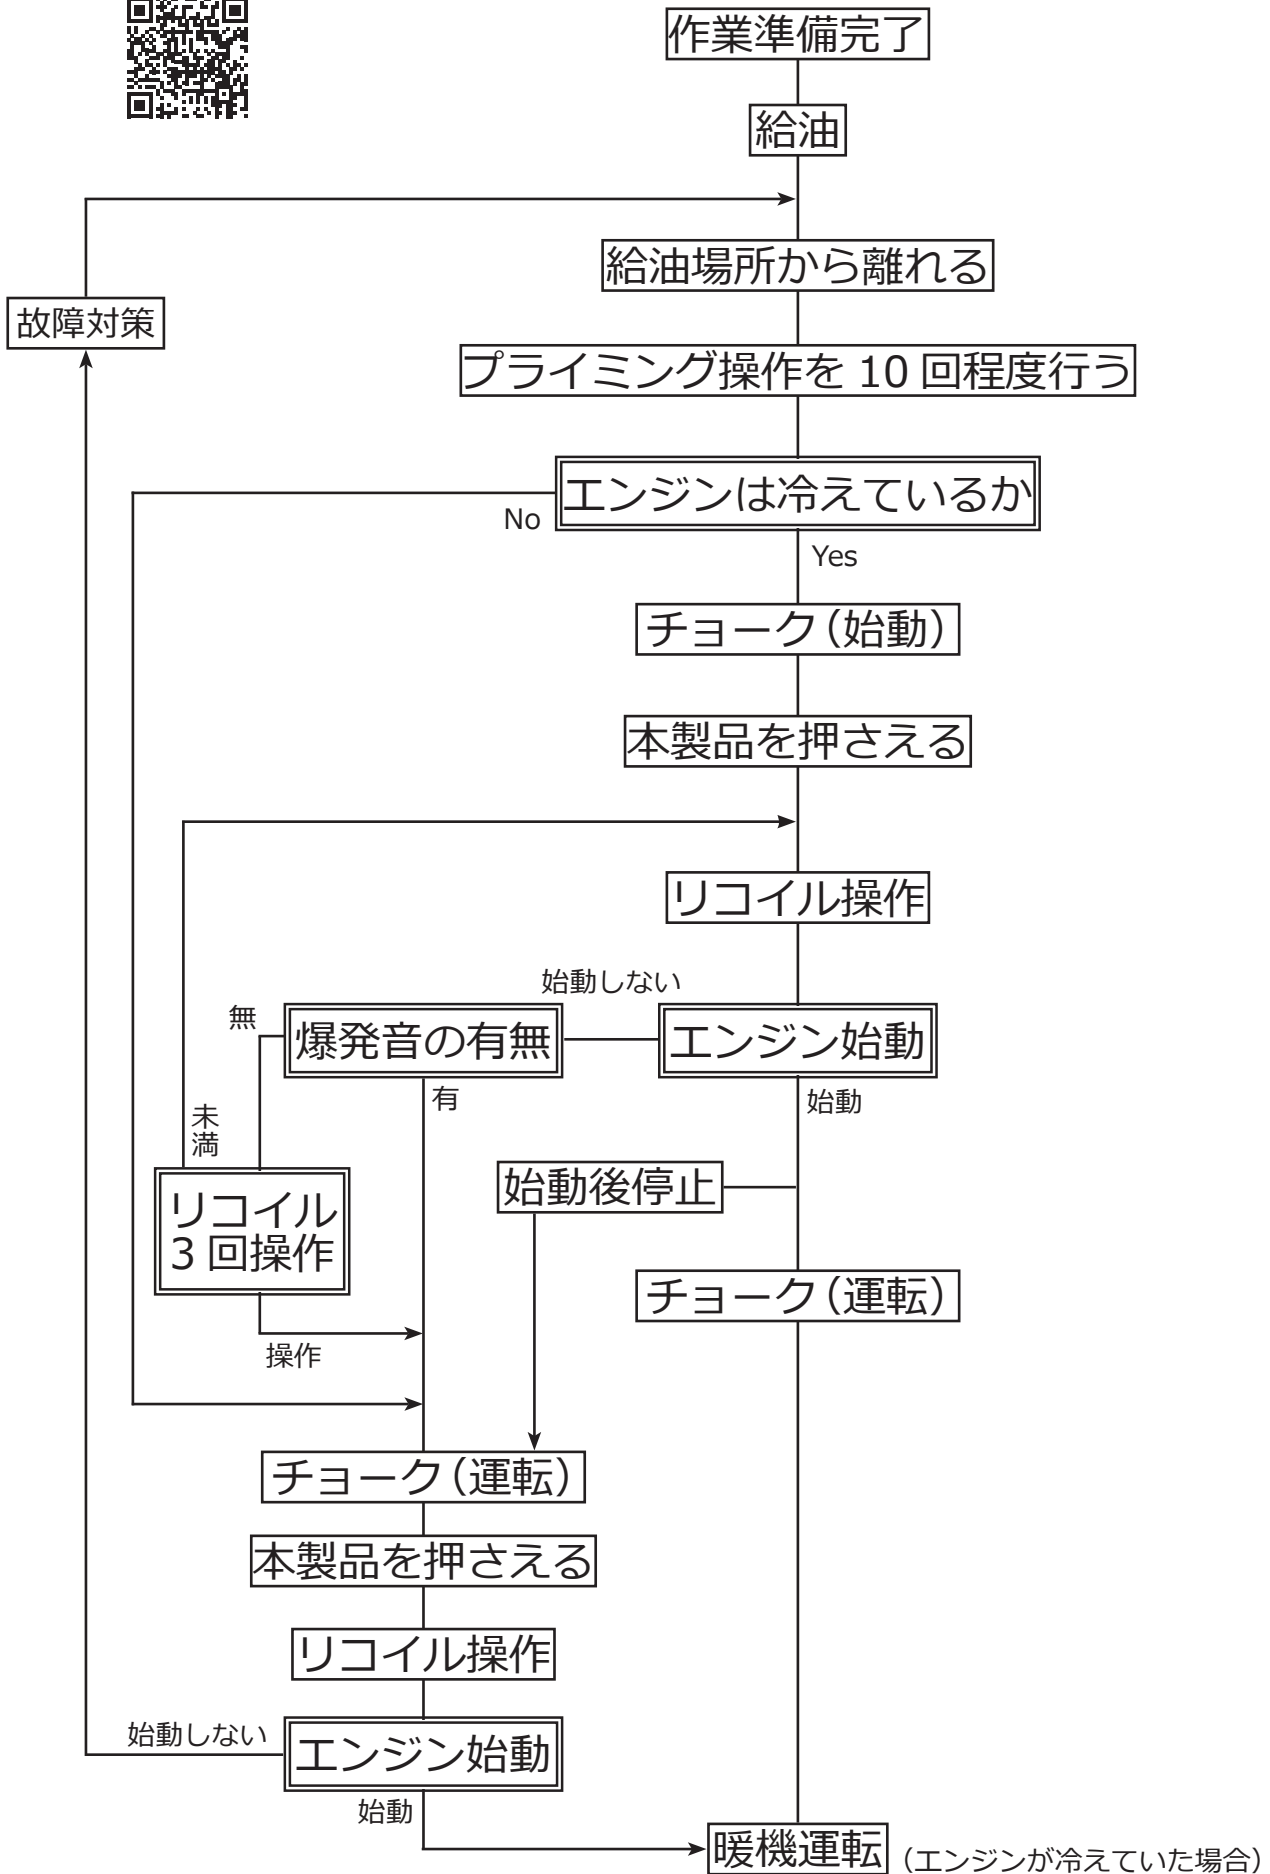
作業準備完了

給油

給油場所から離れる

故障対策

プライミング操作を 10 回程度行う

エンジンは冷えているか

No

Yes

チョーク（始動）

本製品を押さえる

リコイル操作

始動しない

無

爆発音の有無

エンジン始動

有

始動

未満

始動後停止

リコイル 3 回操作

チョーク（運転）

操作

チョーク（運転）

本製品を押さえる

リコイル操作

始動しない

エンジン始動

始動

暖機運転

（エンジンが冷えていた場合）